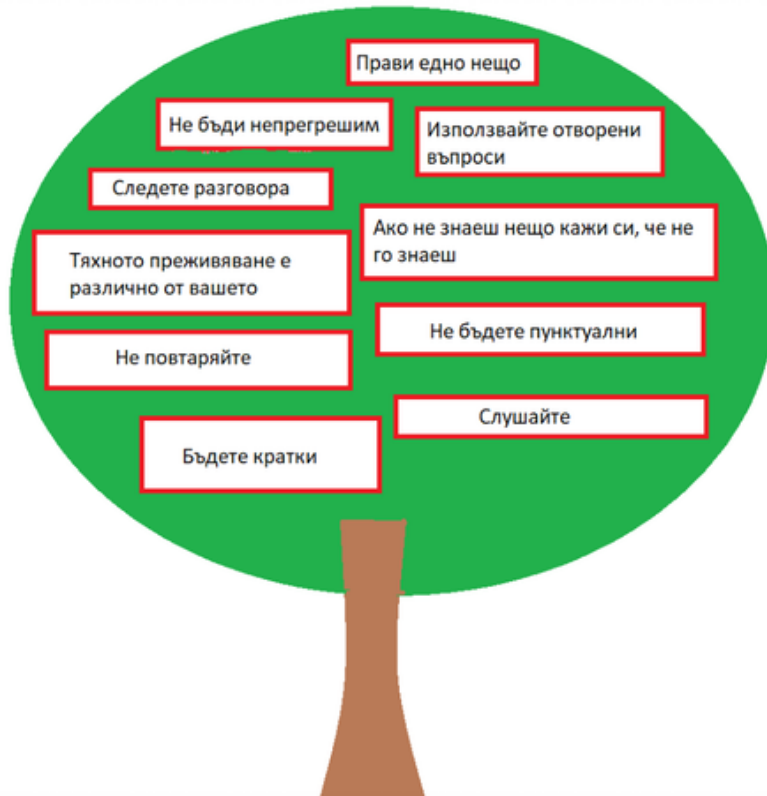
Прави едно нещо

Не бъди непрегрешим

Използвайте отворени въпроси

Следете разговора

Ако не знаеш нещо кажи си, че не го знаеш

Тяхното преживяване е различно от вашето

Не бъдете пунктуални

Не повтаряйте

Слушайте

Бъдете кратки